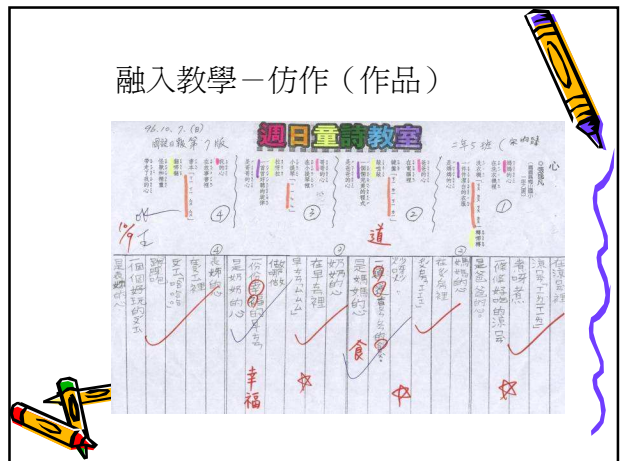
融入教學－仿作（作品）

96.10.7.(日)
國語日報第7版

週日童詩教室

二年5班

①
②
③
④

道

幸福

食

是我的心
一個個好玩的玩具
是媽媽的心
長大了
是媽媽的心
在早上裡
是媽媽的心
在心裡
媽媽的心
是甜甜的
是媽媽的淚
在廚房裡